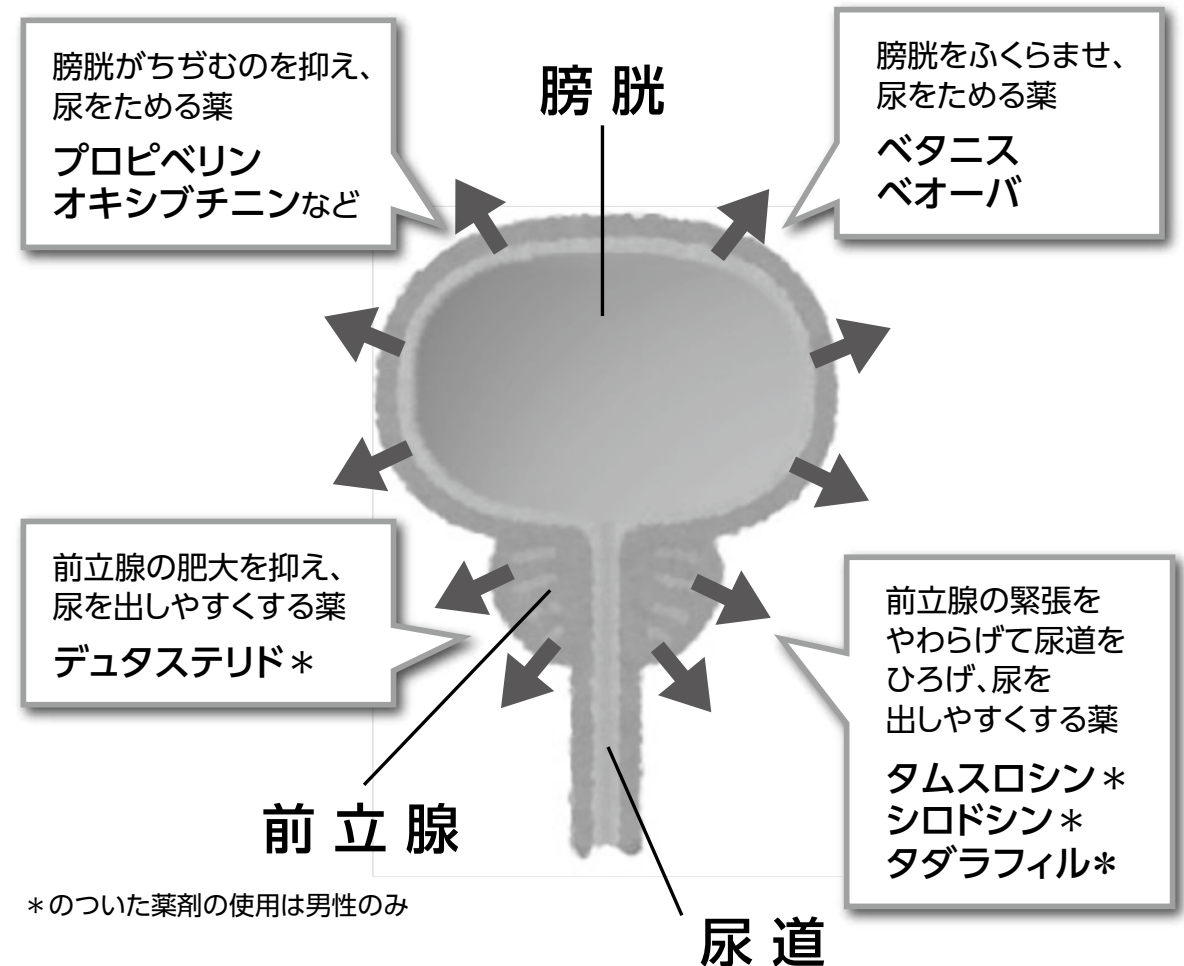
膀胱がちぢむのを抑え、尿をためる薬

プロピベリン
オキシブチニンなど

膀 胱

膀胱をふくらませ、尿をためる薬

ベタニス
ベオーバ

前立腺の肥大を抑え、尿を出しやすくする薬

デュタステリド＊

前立腺の緊張をやわらげて尿道をひろげ、尿を出しやすくする薬

タムスロシン＊
シロドシン＊
タダラフィル＊

前 立 腺

＊のついた薬剤の使用は男性のみ

尿 道